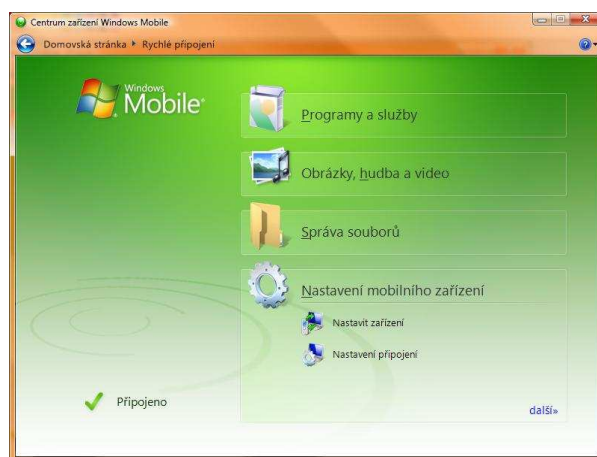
Centrum zařízení Windows Mobile

Domovská stránka ▸ Rychlé připojení

Windows Mobile

Programy a služby

Obrázky, hudba a video

Správa souborů

Nastavení mobilního zařízení

Nastavit zařízení

Nastavení připojení

Připojeno

další»